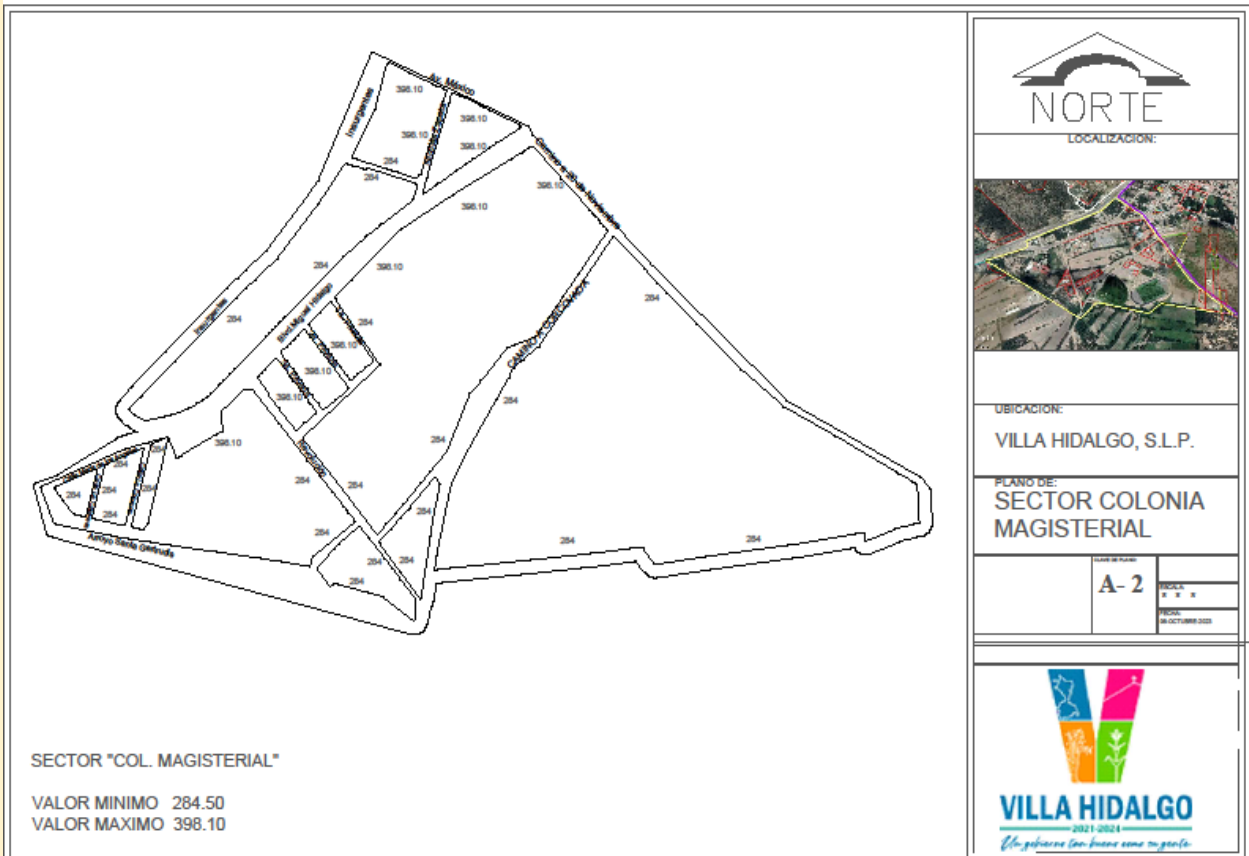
Av. México
Insurgentes
398.10
398.10
398.10
398.10
284
284
Carretera Río Verde
398.10
398.10
Insurgentes
284
398.10
Blvd Miguel Hidalgo
284
284
398.10
398.10
CAMINO A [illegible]
284
284
398.10
284
284
284
284
284
284
284
284
284
284
284
284
284
Arroyo Santa Gertrudis
284
284
284

NORTE
LOCALIZACION:

UBICACION:
VILLA HIDALGO, S.L.P.

PLANO DE:
SECTOR COLONIA MAGISTERIAL

CLAVE DE PLANO
A- 2
ESCALA:
x x x
FECHA:
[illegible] OCTUBRE 2023

VILLA HIDALGO
2021-2024
Un gobierno tan bueno como su gente

SECTOR "COL. MAGISTERIAL"

VALOR MINIMO 284.50
VALOR MAXIMO 398.10